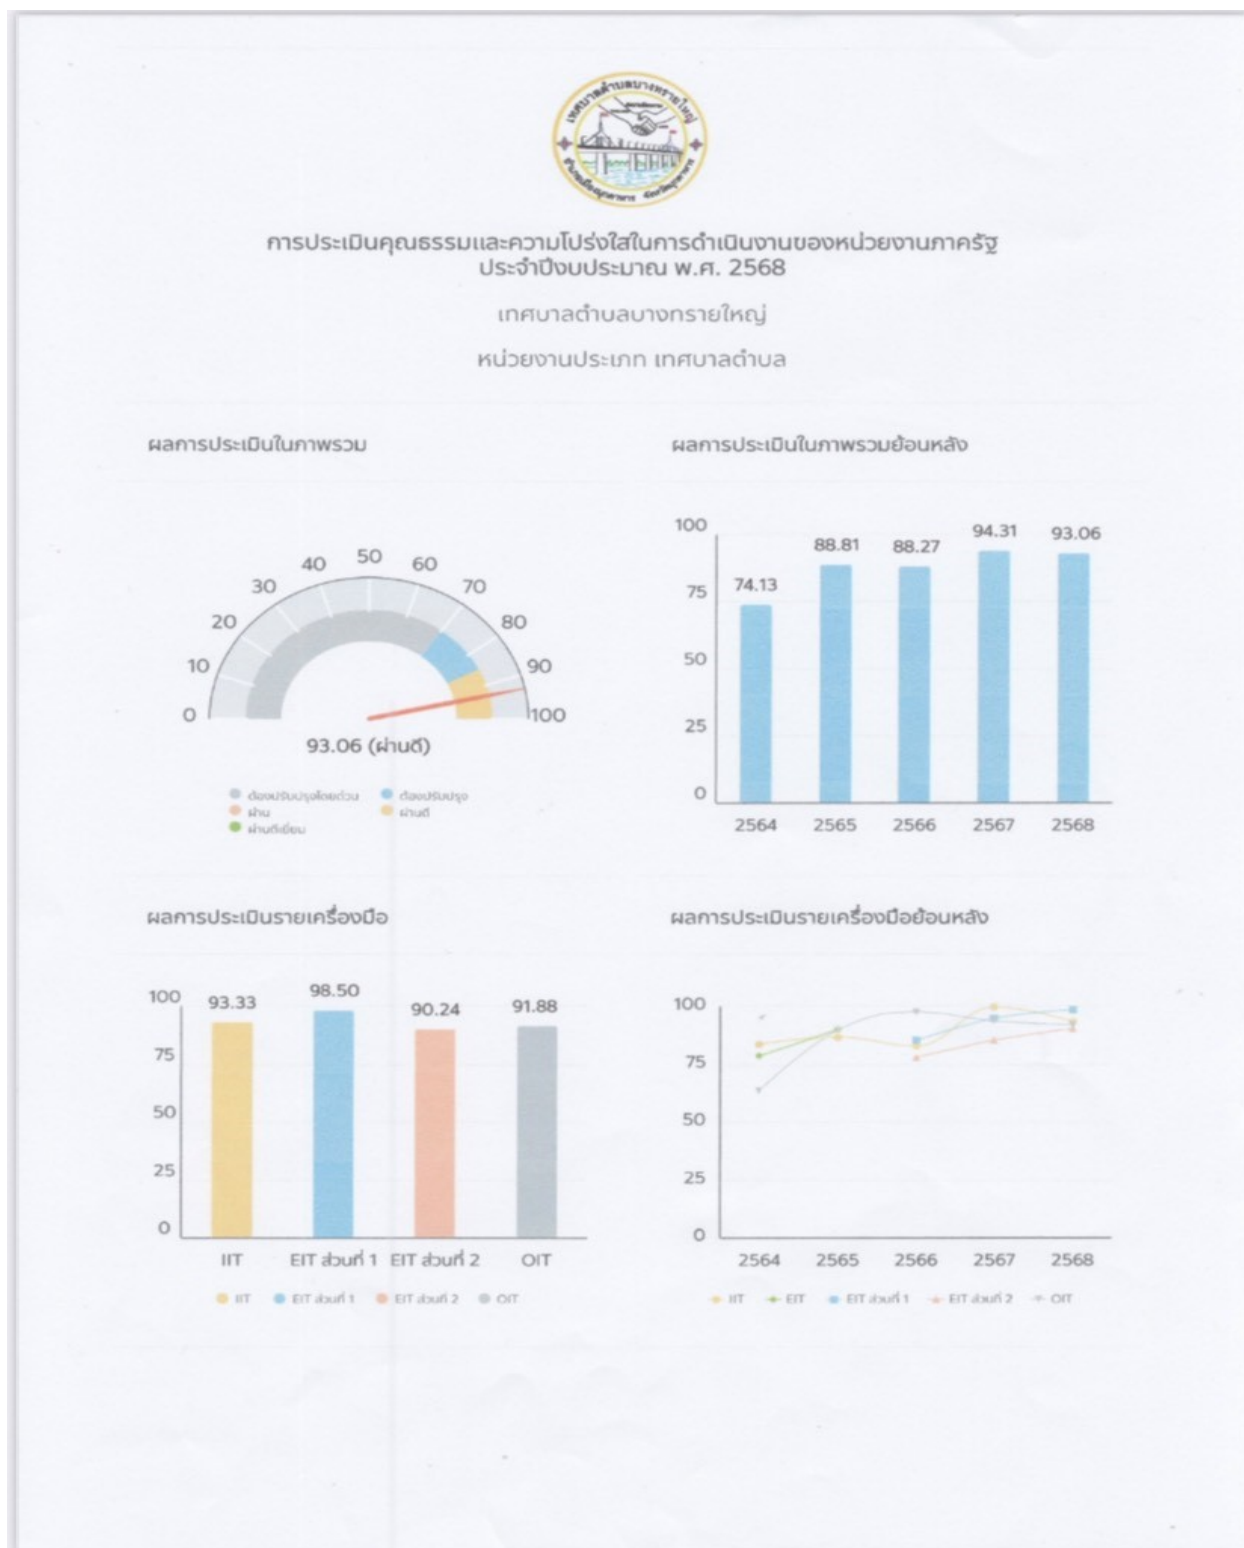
เทศบาลตำบลบางกรายใหญ่

การประเมินคุณธรรมและความโปร่งใสในการดำเนินงานของหน่วยงานภาครัฐ ประจำปีงบประมาณ พ.ศ. 2568

เทศบาลตำบลบางกรายใหญ่

หน่วยงานประเภท เทศบาลตำบล

ผลการประเมินในภาพรวม

0 10 20 30 40 50 60 70 80 90 100

93.06 (ผ่านดี)

ต้องปรับปรุงโดยด่วน ต้องปรับปรุง ผ่าน ผ่านดี ผ่านดีเยี่ยม

ผลการประเมินในภาพรวมย้อนหลัง

| | 2564 | 2565 | 2566 | 2567 | 2568 |
|---|---|---|---|---|---|
| | 74.13 | 88.81 | 88.27 | 94.31 | 93.06 |

100 75 50 25 0

ผลการประเมินรายเครื่องมือ

| IIT | EIT ส่วนที่ 1 | EIT ส่วนที่ 2 | OIT |
|---|---|---|---|
| 93.33 | 98.50 | 90.24 | 91.88 |

100 75 50 25 0

IIT EIT ส่วนที่ 1 EIT ส่วนที่ 2 OIT

ผลการประเมินรายเครื่องมือย้อนหลัง

100 75 50 25 0

2564 2565 2566 2567 2568

IIT EIT EIT ส่วนที่ 1 EIT ส่วนที่ 2 OIT